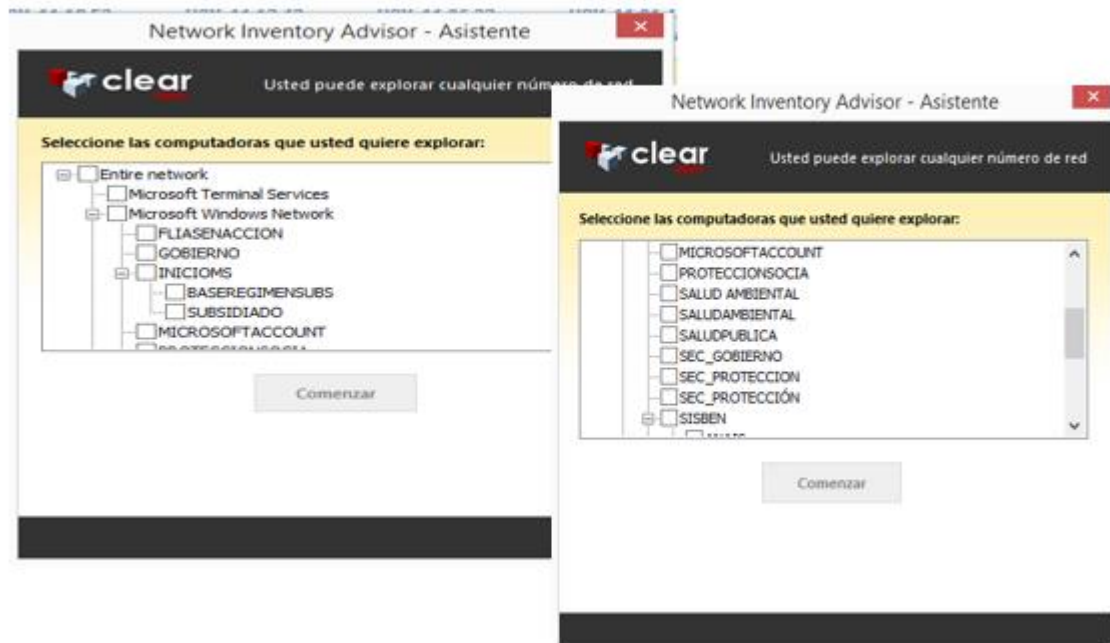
Network Inventory Advisor - Asistente

clear

Usted puede explorar cualquier núm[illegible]

Seleccione las computadoras que usted quiere explorar:

Entire network
Microsoft Terminal Services
Microsoft Windows Network
FLIASENACCION
GOBIERNO
INICIOMS
BASEREGIMENSUBS
SUBSIDIADO
MICROSOFTACCOUNT
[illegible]

Comenzar

Network Inventory Advisor - Asistente

clear

Usted puede explorar cualquier número de red

Seleccione las computadoras que usted quiere explorar:

MICROSOFTACCOUNT
PROTECCIONSOCIA
SALUD AMBIENTAL
SALUDAMBIENTAL
SALUDPUBLICA
SEC_GOBIERNO
SEC_PROTECCION
SEC_PROTECCIÓN
SISBEN
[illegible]

Comenzar